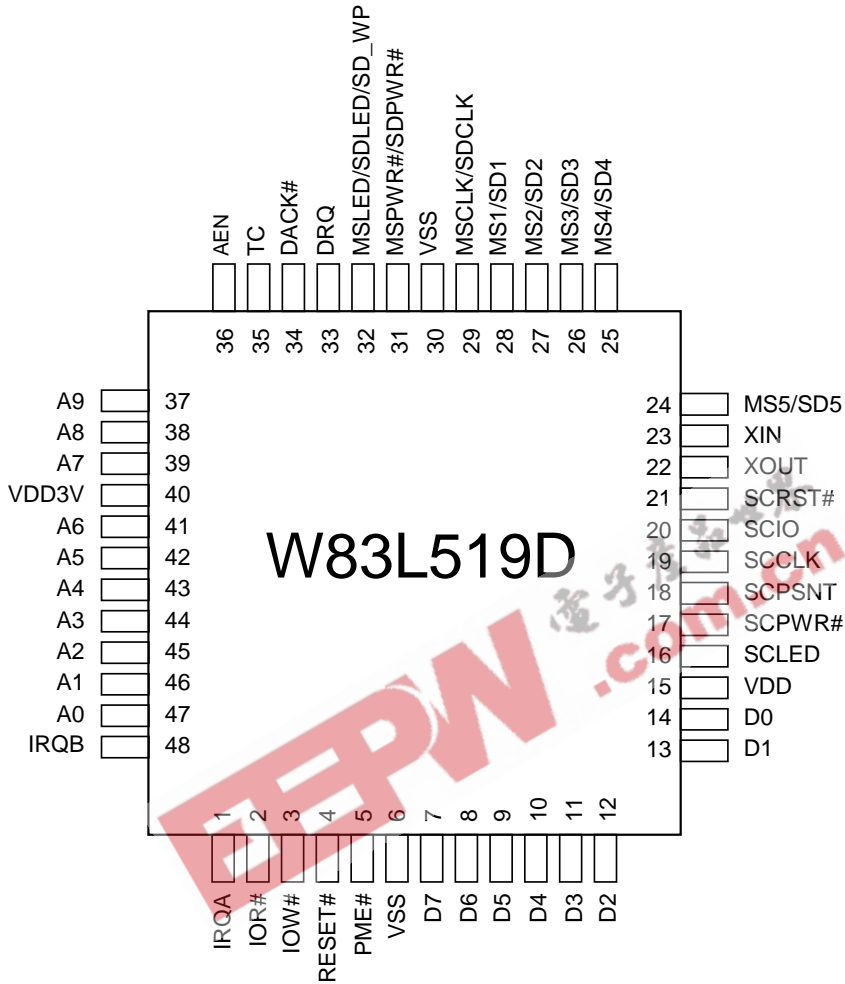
AEN TC DACK# DRQ MSLED/SDLED/SD_WP MSPWR#/SDPWR# VSS MSCLK/SDCLK MS1/SD1 MS2/SD2 MS3/SD3 MS4/SD4

36 35 34 33 32 31 30 29 28 27 26 25

A9 37
A8 38
A7 39
VDD3V 40
A6 41
A5 42
A4 43
A3 44
A2 45
A1 46
A0 47
IRQB 48

24 MS5/SD5
23 XIN
22 XOUT
21 SCRST#
20 SCIO
19 SCCLK
18 SCPSNT
17 SCPWR#
16 SCLED
15 VDD
14 D0
13 D1

W83L519D

电子产品世界
EEPW .com.cn

1 2 3 4 5 6 7 8 9 10 11 12

IRQA IOR# IOW# RESET# PME# VSS D7 D6 D5 D4 D3 D2